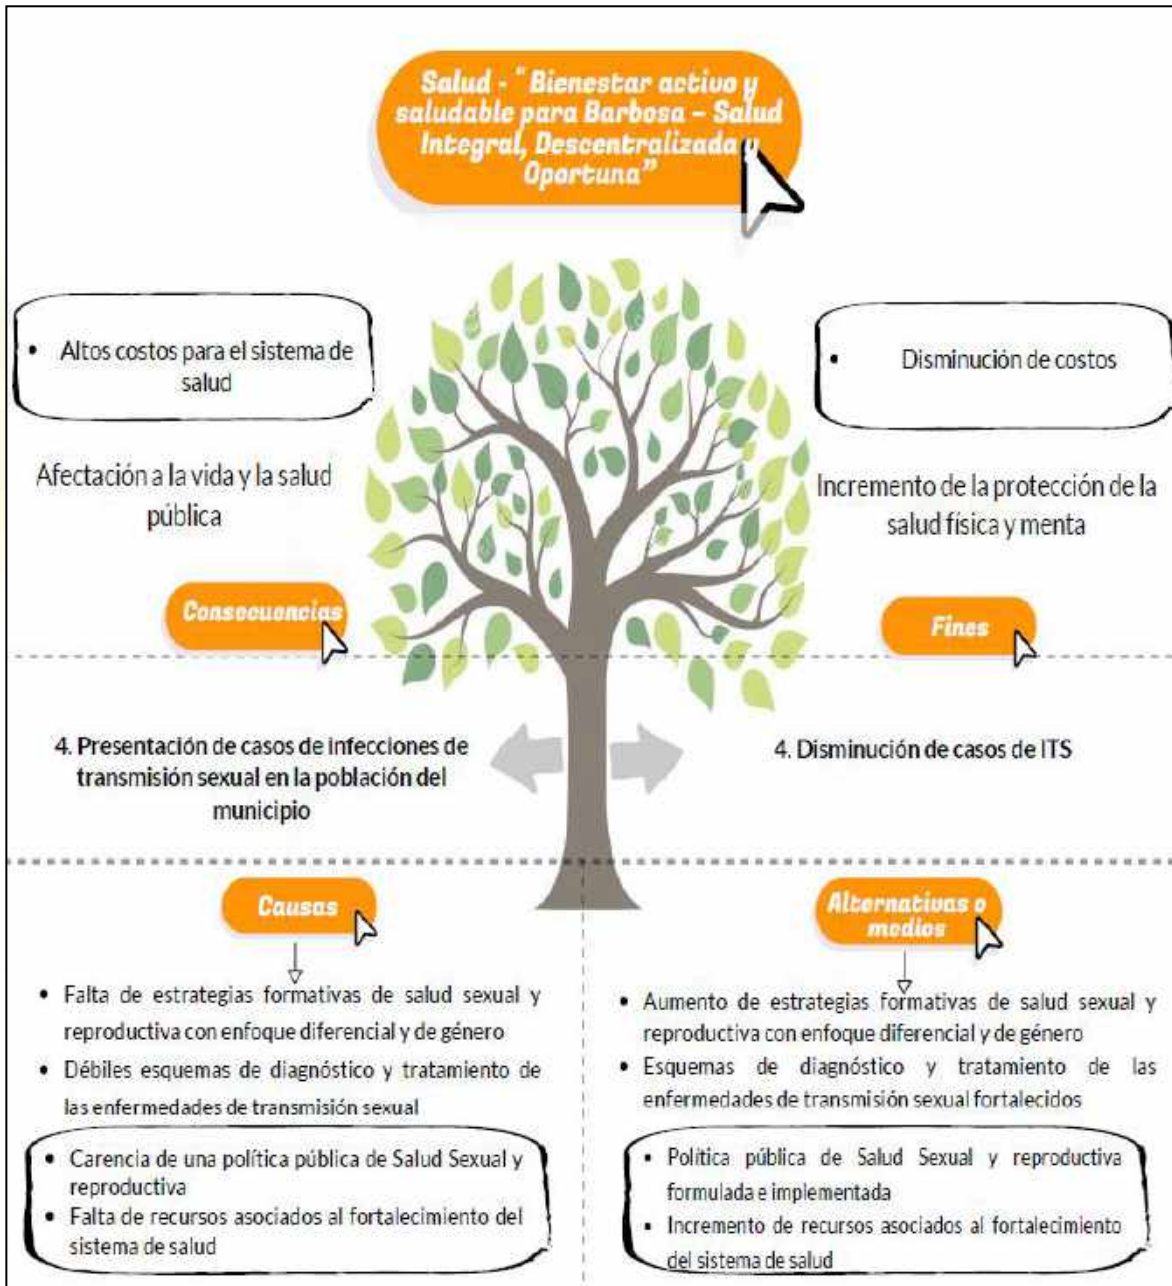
Salud - "Bienestar activo y saludable para Barbosa – Salud Integral, Descentralizada y Oportuna"

• Altos costos para el sistema de salud

Afectación a la vida y la salud pública

Consecuencias

• Disminución de costos

Incremento de la protección de la salud física y menta

Fines

4. Presentación de casos de infecciones de transmisión sexual en la población del municipio

4. Disminución de casos de ITS

Causas

• Falta de estrategias formativas de salud sexual y reproductiva con enfoque diferencial y de género
• Débiles esquemas de diagnóstico y tratamiento de las enfermedades de transmisión sexual

• Carencia de una política pública de Salud Sexual y reproductiva
• Falta de recursos asociados al fortalecimiento del sistema de salud

Alternativas o medios

• Aumento de estrategias formativas de salud sexual y reproductiva con enfoque diferencial y de género
• Esquemas de diagnóstico y tratamiento de las enfermedades de transmisión sexual fortalecidos

• Política pública de Salud Sexual y reproductiva formulada e implementada
• Incremento de recursos asociados al fortalecimiento del sistema de salud